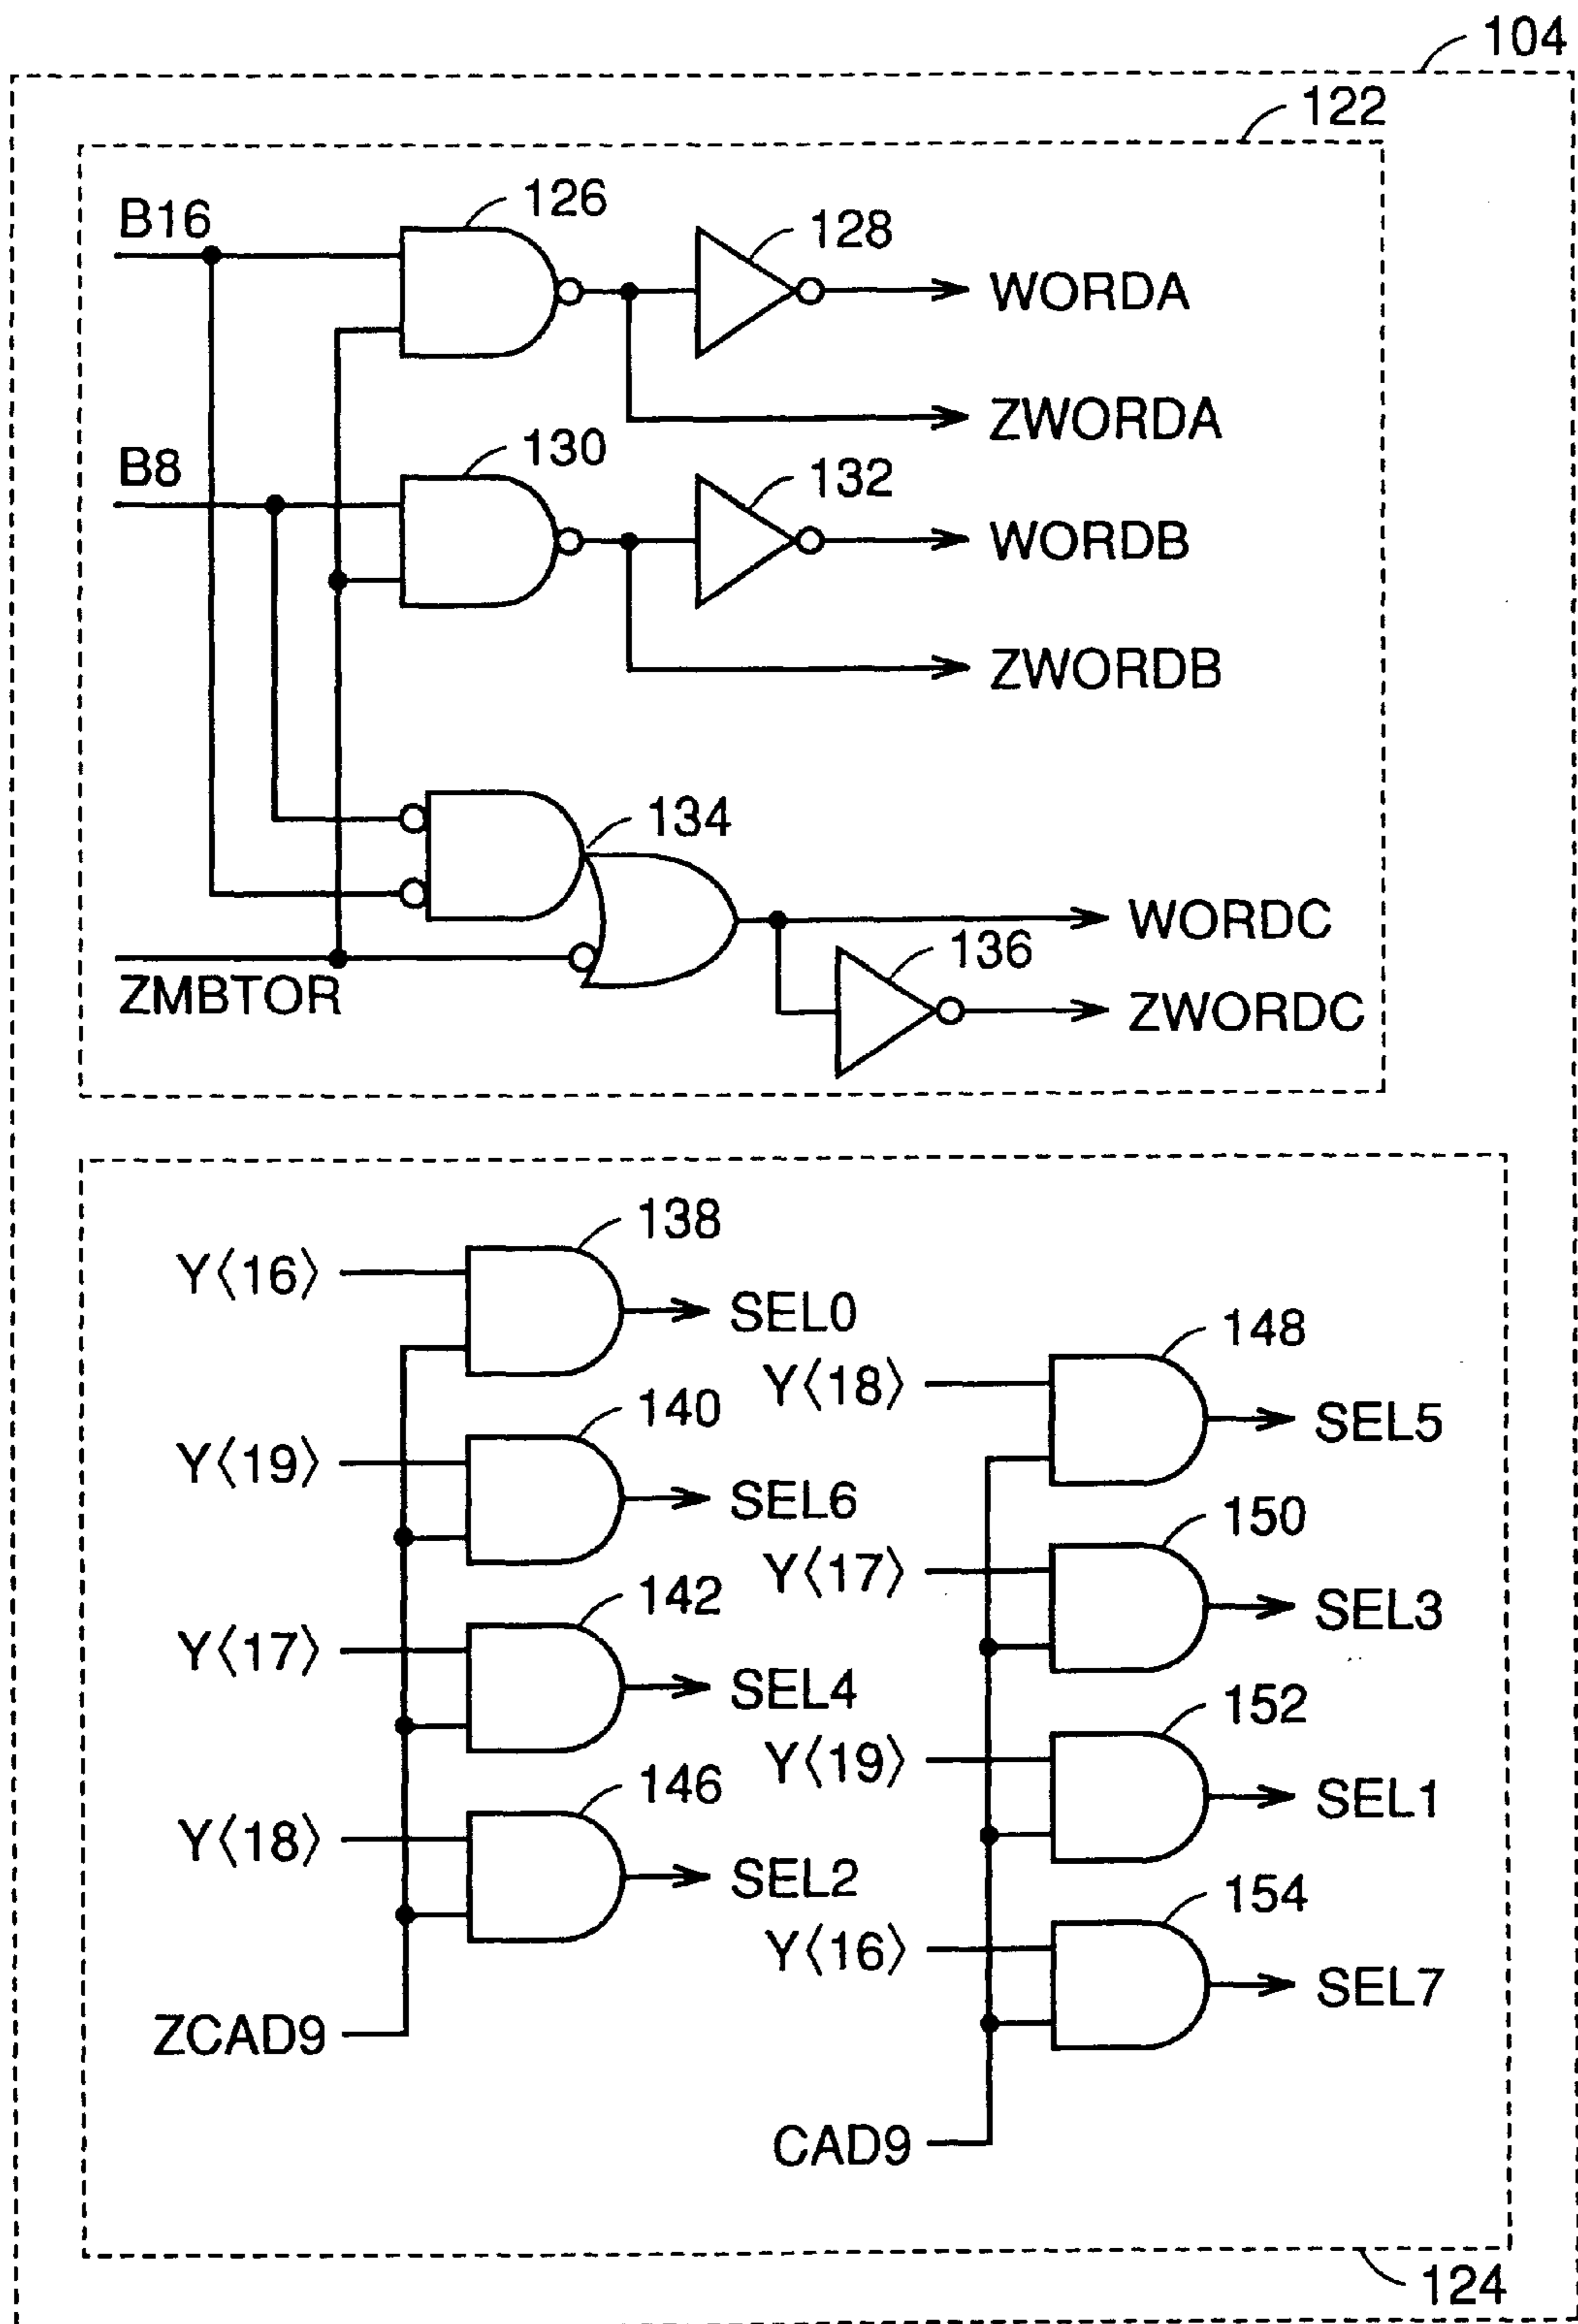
104
122
B16
126
128
WORDA
ZWORDA
B8
130
132
WORDB
ZWORDB
134
WORDC
136
ZMBTOR
ZWORDC
138
Y⟨16⟩
SEL0
148
Y⟨18⟩
SEL5
140
Y⟨19⟩
SEL6
150
Y⟨17⟩
SEL3
142
Y⟨17⟩
SEL4
152
Y⟨19⟩
SEL1
146
Y⟨18⟩
SEL2
154
Y⟨16⟩
SEL7
ZCAD9
CAD9
124